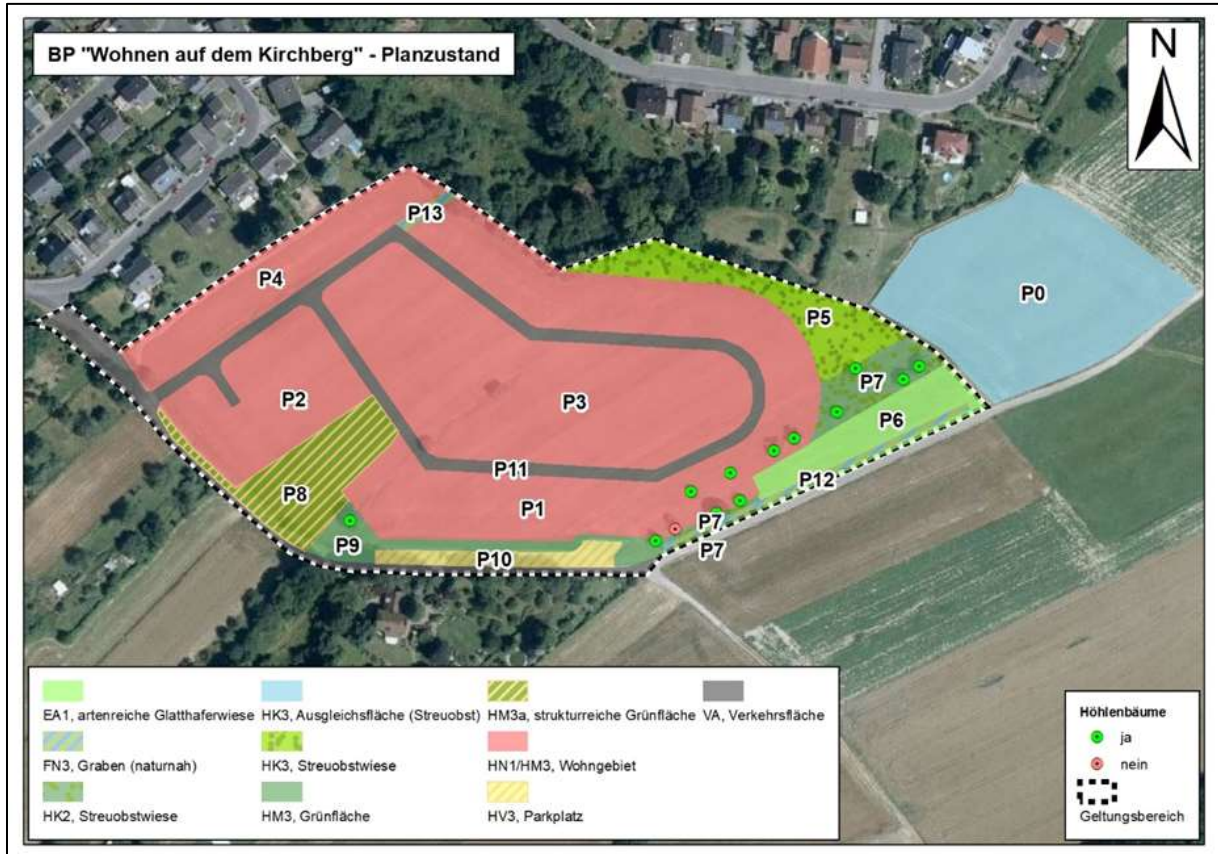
BP "Wohnen auf dem Kirchberg" - Planzustand

N

P13
P4
P0
P5
P7
P2
P3
P6
P11
P12
P8
P1
P7
P9
P7
P10

EA1, artenreiche Glatthaferwiese
HK3, Ausgleichsfläche (Streuobst)
HM3a, strukturreiche Grünfläche
VA, Verkehrsfläche
FN3, Graben (naturnah)
HK3, Streuobstwiese
HN1/HM3, Wohngebiet
HK2, Streuobstwiese
HM3, Grünfläche
HV3, Parkplatz

Höhlenbäume
ja
nein
Geltungsbereich